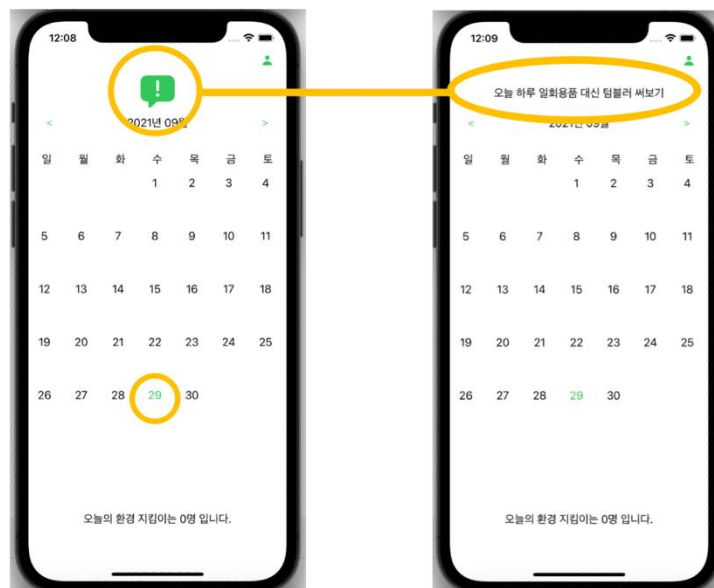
12:08

!

<

2021년 09월

>

| 일 | 월 | 화 | 수 | 목 | 금 | 토 |
|---|---|---|---|---|---|---|
| | | | 1 | 2 | 3 | 4 |
| 5 | 6 | 7 | 8 | 9 | 10 | 11 |
| 12 | 13 | 14 | 15 | 16 | 17 | 18 |
| 19 | 20 | 21 | 22 | 23 | 24 | 25 |
| 26 | 27 | 28 | 29 | 30 | | |

오늘의 환경 지킴이는 0명 입니다.

12:09

오늘 하루 일회용품 대신 텀블러 써보기

<

2021년 09월

>

| 일 | 월 | 화 | 수 | 목 | 금 | 토 |
|---|---|---|---|---|---|---|
| | | | 1 | 2 | 3 | 4 |
| 5 | 6 | 7 | 8 | 9 | 10 | 11 |
| 12 | 13 | 14 | 15 | 16 | 17 | 18 |
| 19 | 20 | 21 | 22 | 23 | 24 | 25 |
| 26 | 27 | 28 | 29 | 30 | | |

오늘의 환경 지킴이는 0명 입니다.